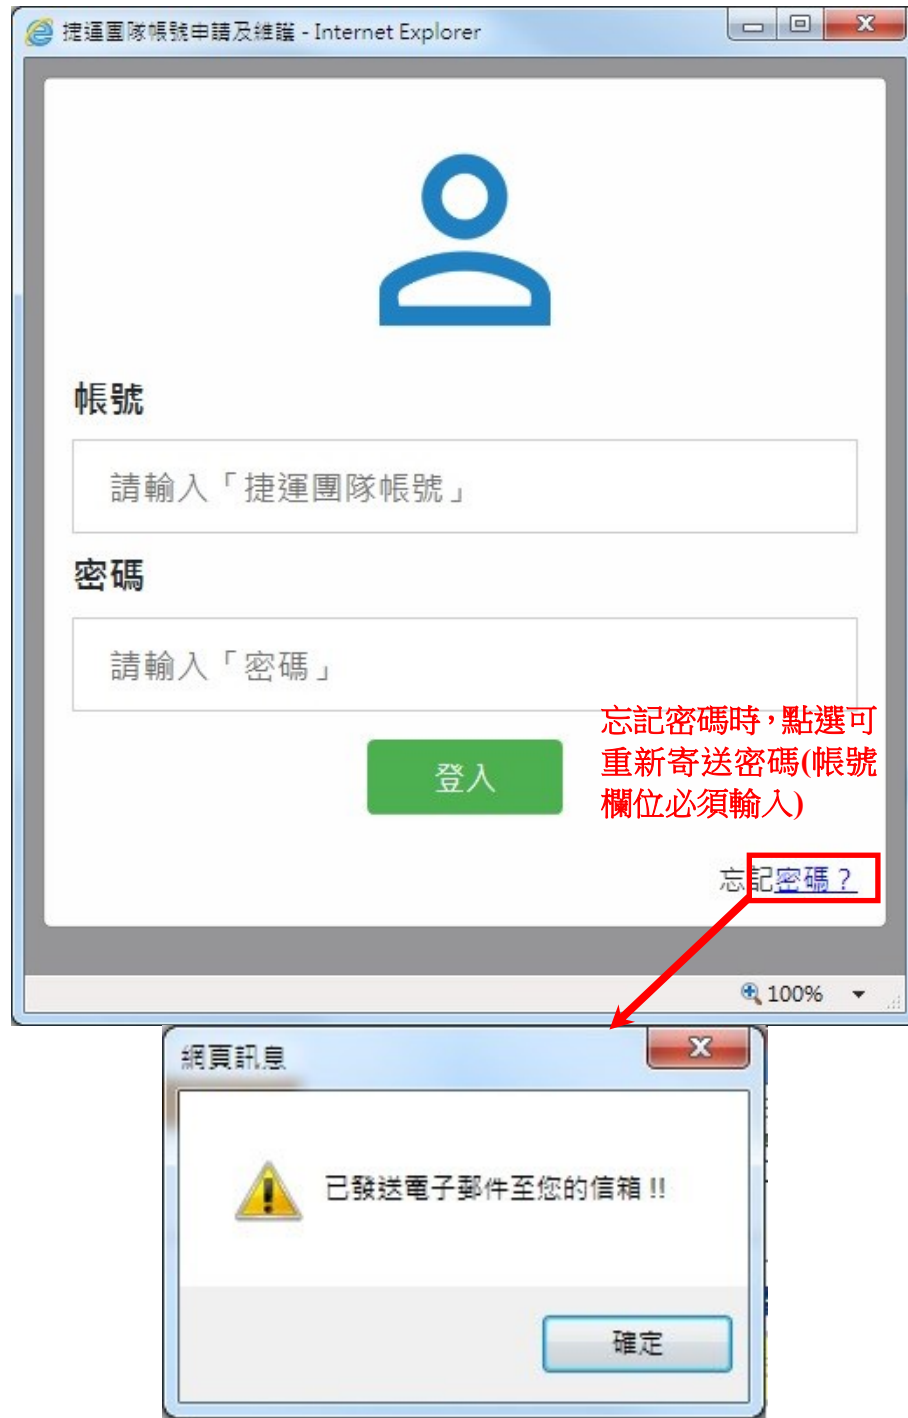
捷運團隊帳號申請及維護 - Internet Explorer

帳號

請輸入「捷運團隊帳號」

密碼

請輸入「密碼」

登入

忘記密碼時，點選可重新寄送密碼(帳號欄位必須輸入)

忘記密碼？

100%

網頁訊息

已發送電子郵件至您的信箱 !!

確定